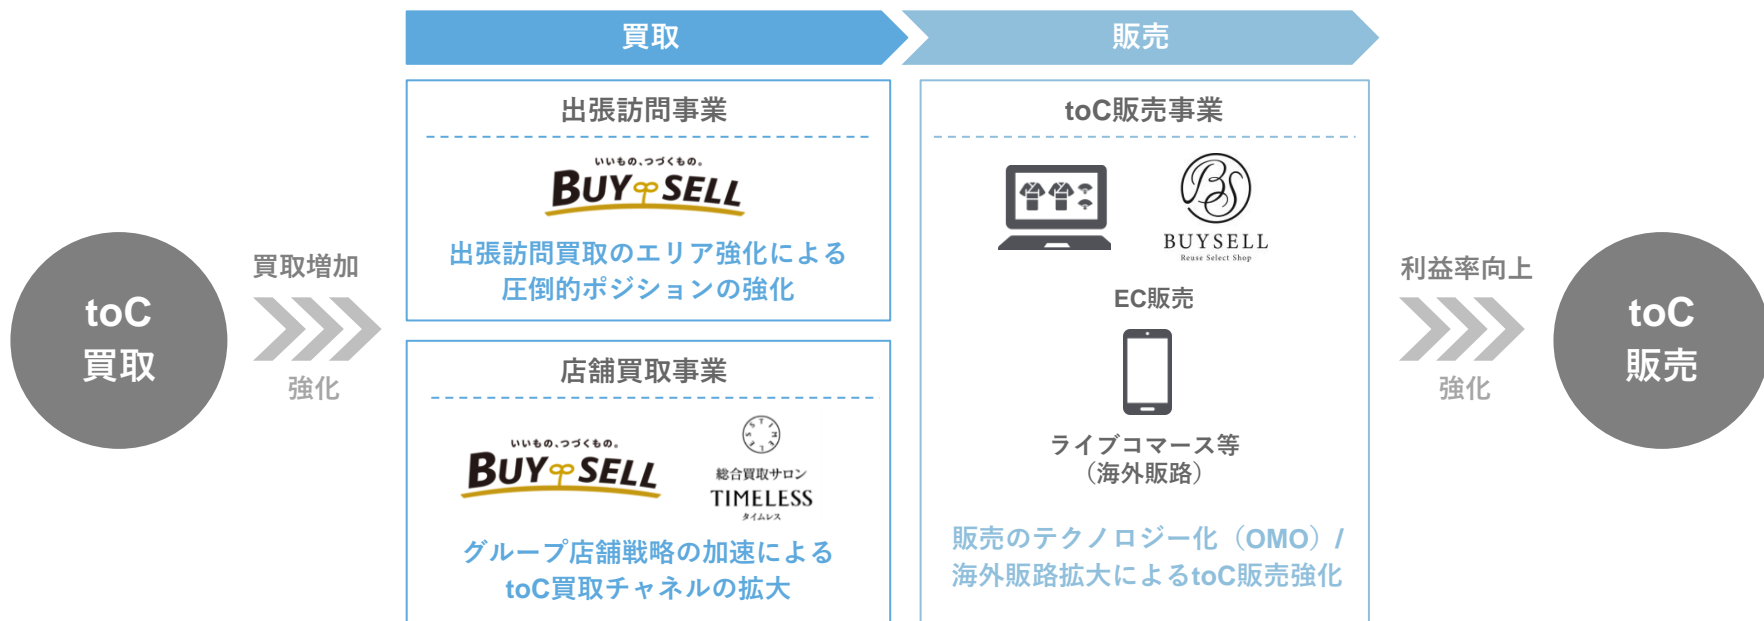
toC
買取

買取増加

強化

買取

出張訪問事業

いいもの、つづくもの。
BUYSELL

出張訪問買取のエリア強化による
圧倒的ポジションの強化

店舗買取事業

いいもの、つづくもの。
BUYSELL

総合買取サロン
TIMELESS
タイムレス

グループ店舗戦略の加速による
toC買取チャネルの拡大

販売

toC販売事業

BS
BUYSELL
Reuse Select Shop

EC販売

ライブコマース等
（海外販路）

販売のテクノロジー化（OMO）/
海外販路拡大によるtoC販売強化

利益率向上

強化

toC
販売